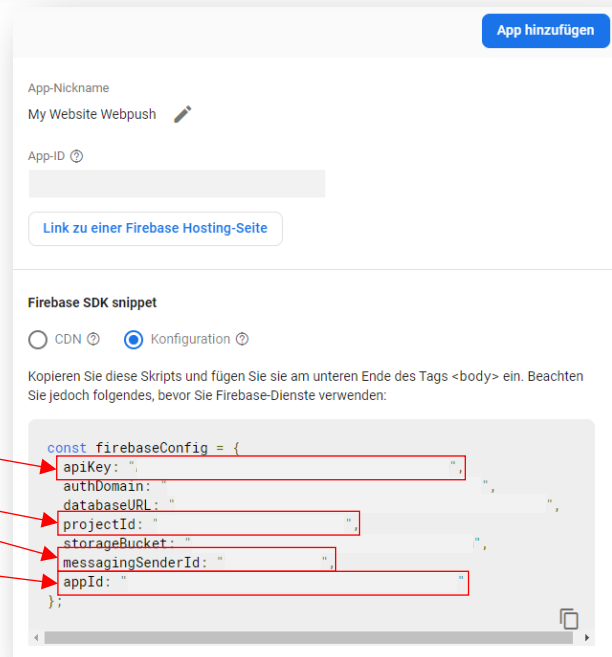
App hinzufügen

App-Nickname

My Website Webpush

App-ID

Link zu einer Firebase Hosting-Seite

Firebase SDK snippet

CDN Konfiguration

Kopieren Sie diese Skripts und fügen Sie sie am unteren Ende des Tags <body> ein. Beachten Sie jedoch folgendes, bevor Sie Firebase-Dienste verwenden:

const firebaseConfig = {
apiKey: "",
authDomain: "",
databaseURL: "",
projectId: "",
storageBucket: "",
messagingSenderId: "",
appId: ""
};